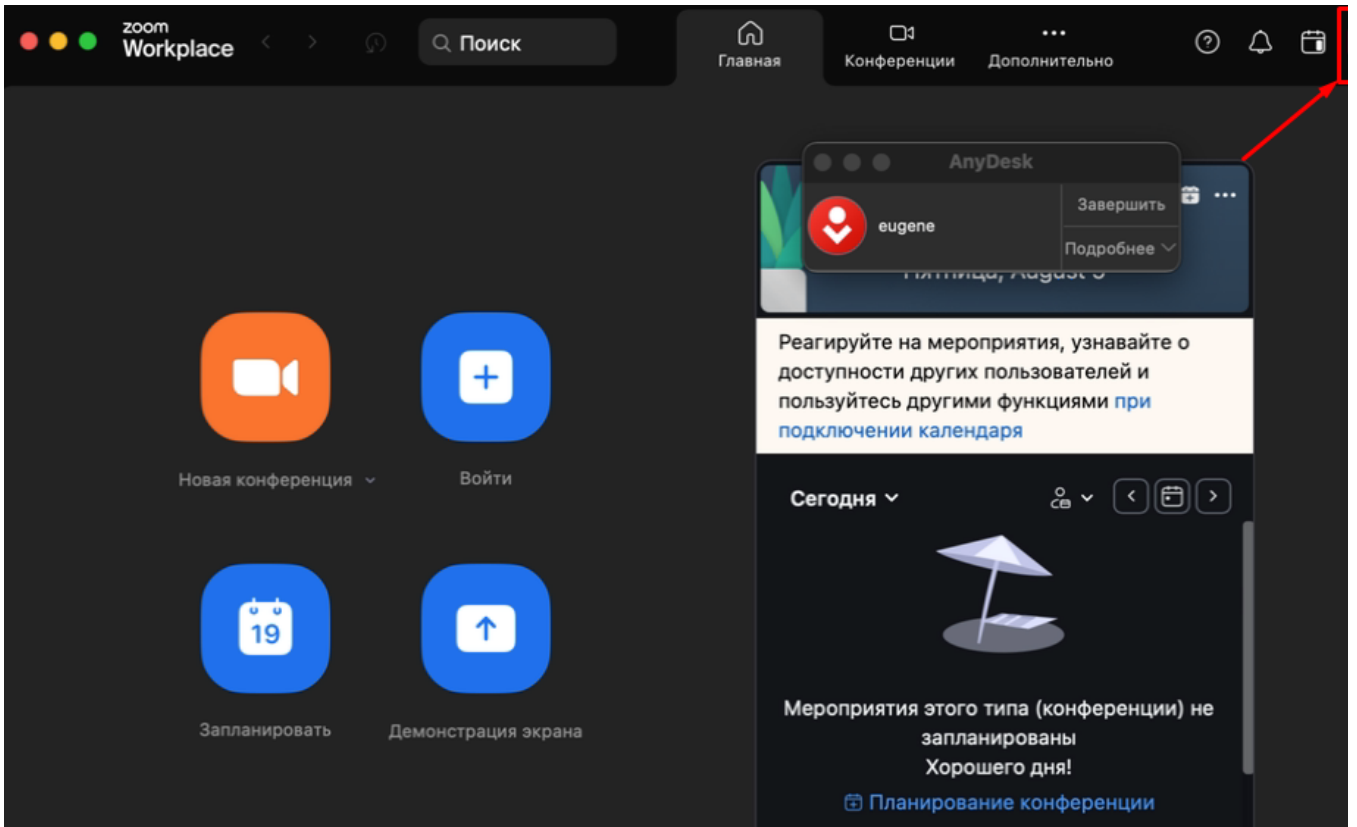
zoom Workplace

Поиск

Главная

Конференции

Дополнительно

AnyDesk

eugene

Завершить

Подробнее

Пятница, August 9

Реагируйте на мероприятия, узнавайте о доступности других пользователей и пользуйтесь другими функциями при подключении календаря

Сегодня

Новая конференция

Войти

19

Запланировать

Демонстрация экрана

Мероприятия этого типа (конференции) не запланированы
Хорошего дня!

Планирование конференции